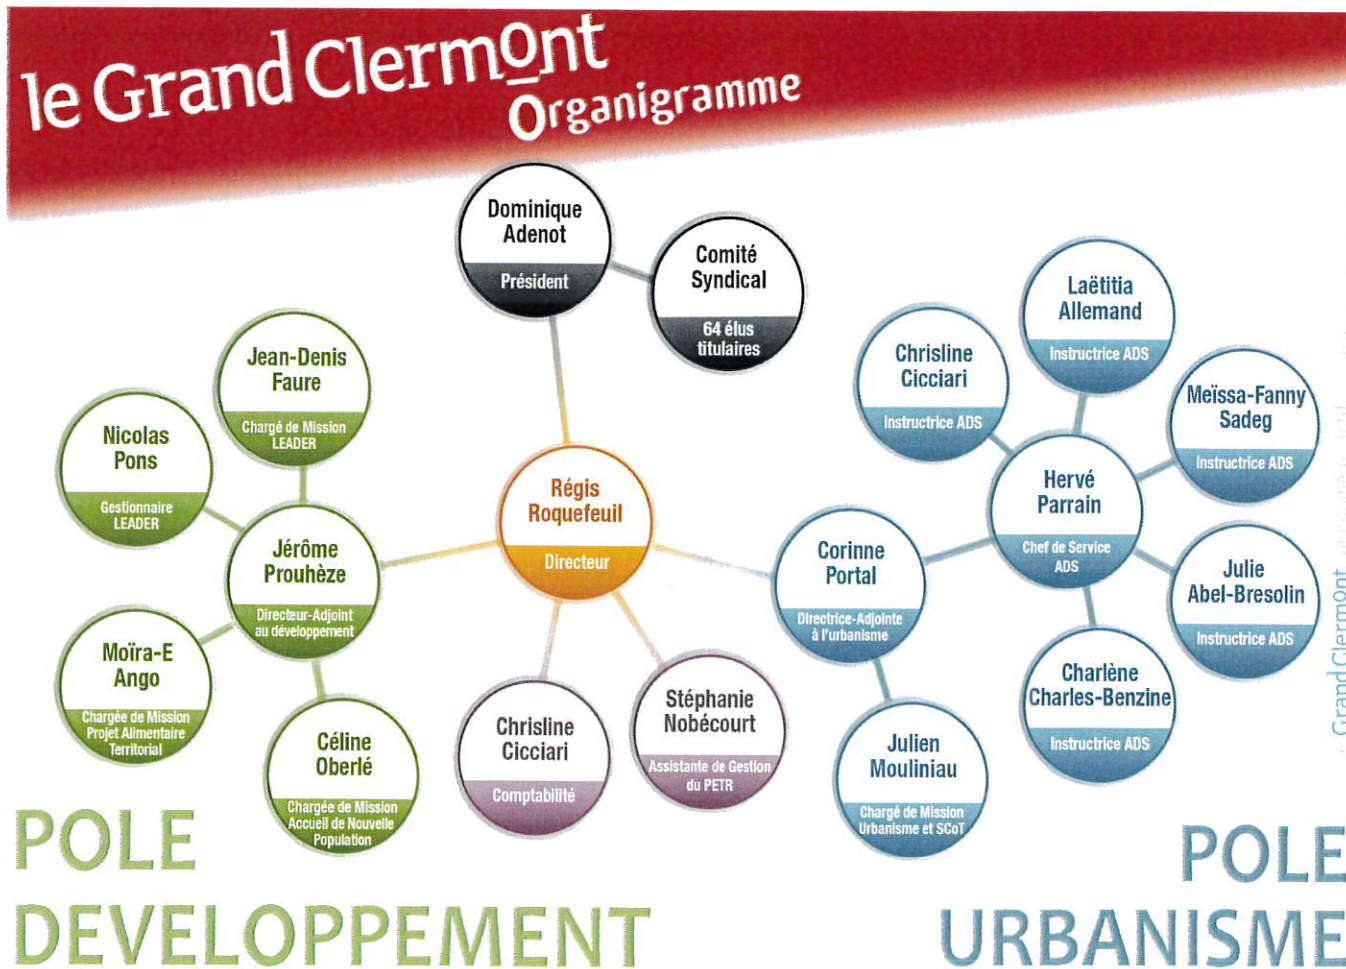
le Grand Clermont
Organigramme

Dominique Adenot
Président

Comité Syndical
64 élus titulaires

Jean-Denis Faure
Chargé de Mission LEADER

Nicolas Pons
Gestionnaire LEADER

Jérôme Prouhèze
Directeur-Adjoint au développement

Moïra-E Ango
Chargée de Mission Projet Alimentaire Territorial

Céline Oberlé
Chargée de Mission Accueil de Nouvelle Population

Régis Roquefeuil
Directeur

Chrisline Cicciari
Comptabilité

Stéphanie Nobécourt
Assistante de Gestion du PETR

Chrisline Cicciari
Instructrice ADS

Laëtitia Allemand
Instructrice ADS

Meïssa-Fanny Sadeg
Instructrice ADS

Hervé Parrain
Chef de Service ADS

Corinne Portal
Directrice-Adjointe à l'urbanisme

Julie Abel-Bresolin
Instructrice ADS

Charlène Charles-Benzine
Instructrice ADS

Julien Mouliniau
Chargé de Mission Urbanisme et SCoT

POLE DEVELOPPEMENT

POLE URBANISME

Grand Clermont